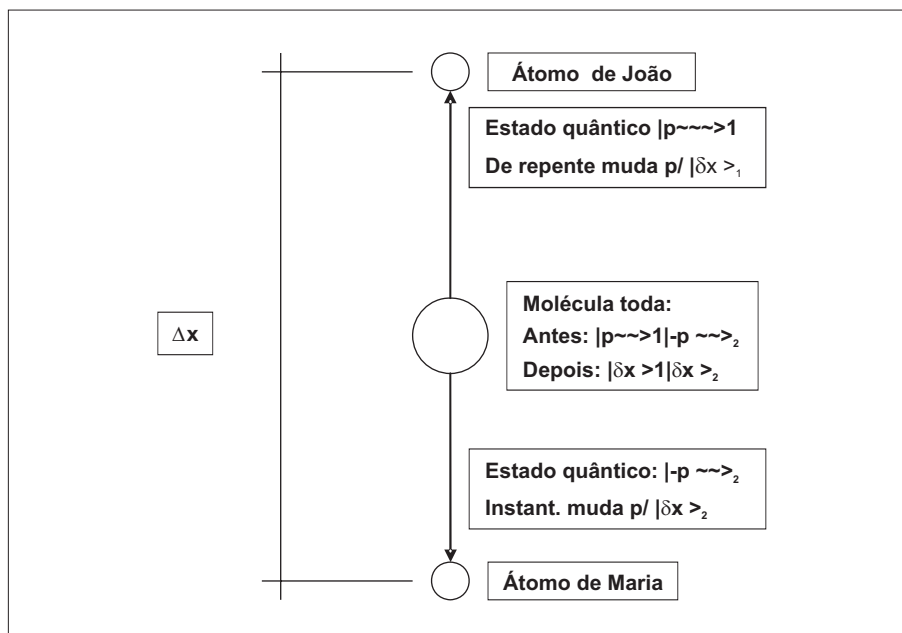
Átomo de João

Estado quântico |p~~~>1

De repente muda p/ |$\delta$x >$_1$

$\Delta$x

Molécula toda:

Antes: |p~~>1|-p ~~>$_2$

Depois: |$\delta$x >1|$\delta$x >$_2$

Estado quântico: |-p ~~>$_2$

Instant. muda p/ |$\delta$x >$_2$

Átomo de Maria